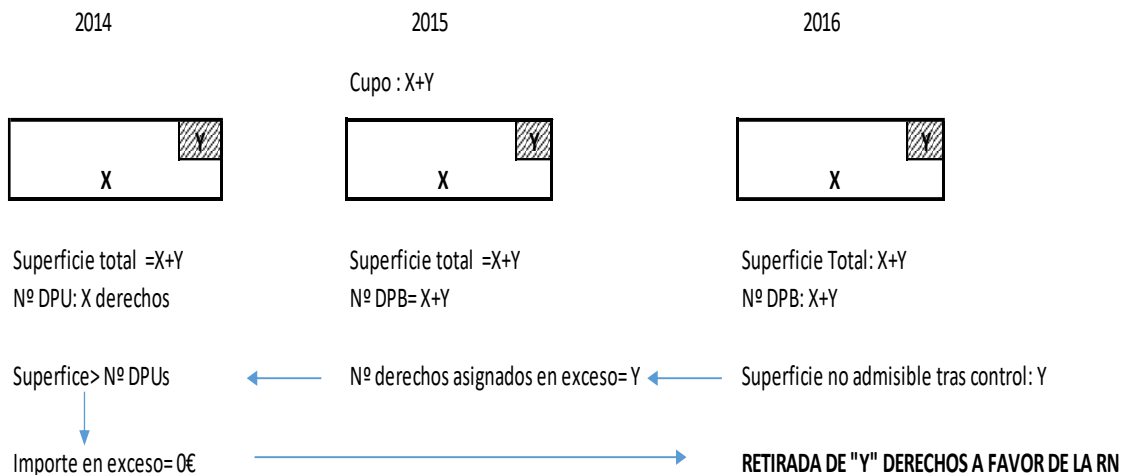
2014

2015

2016

Cupo : X+Y

Y

X

Y

X

Y

X

Superficie total =X+Y
Nº DPU: X derechos

Superficie total =X+Y
Nº DPB= X+Y

Superficie Total: X+Y
Nº DPB: X+Y

Superfice> Nº DPUs

Nº derechos asignados en exceso= Y

Superficie no admisible tras control: Y

Importe en exceso= 0€

**RETIRADA DE "Y" DERECHOS A FAVOR DE LA RN**